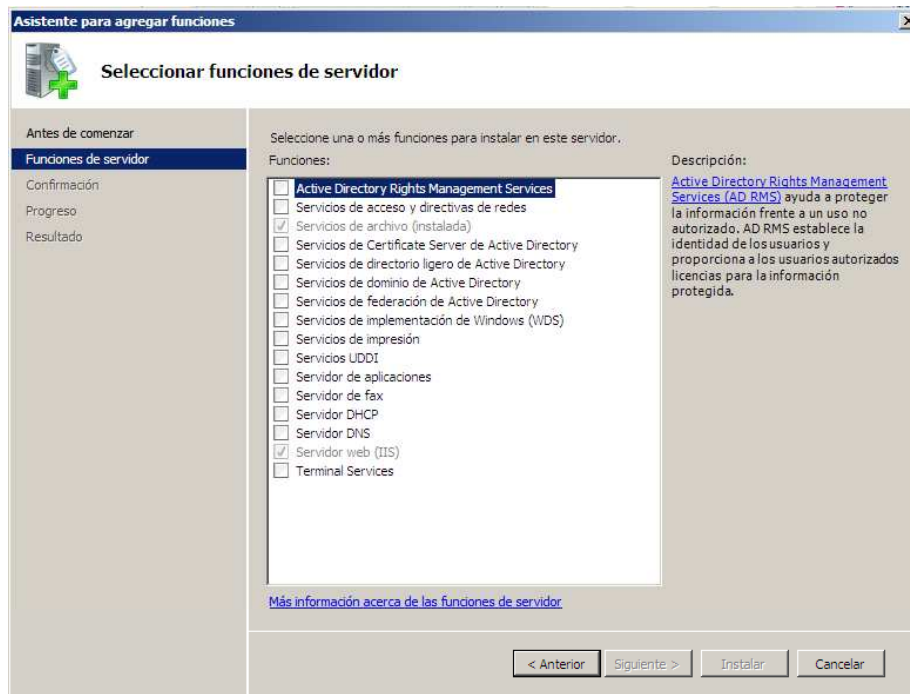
Asistente para agregar funciones

Seleccionar funciones de servidor

Antes de comenzar
Funciones de servidor
Confirmación
Progreso
Resultado

Seleccione una o más funciones para instalar en este servidor.
Funciones:

Active Directory Rights Management Services
Servicios de acceso y directivas de redes
Servicios de archivo (instalada)
Servicios de Certificate Server de Active Directory
Servicios de directorio ligero de Active Directory
Servicios de dominio de Active Directory
Servicios de federación de Active Directory
Servicios de implementación de Windows (WDS)
Servicios de impresión
Servicios UDDI
Servidor de aplicaciones
Servidor de fax
Servidor DHCP
Servidor DNS
Servidor web (IIS)
Terminal Services

Descripción:
Active Directory Rights Management Services (AD RMS) ayuda a proteger la información frente a un uso no autorizado. AD RMS establece la identidad de los usuarios y proporciona a los usuarios autorizados licencias para la información protegida.

Más información acerca de las funciones de servidor

< Anterior Siguiente > Instalar Cancelar